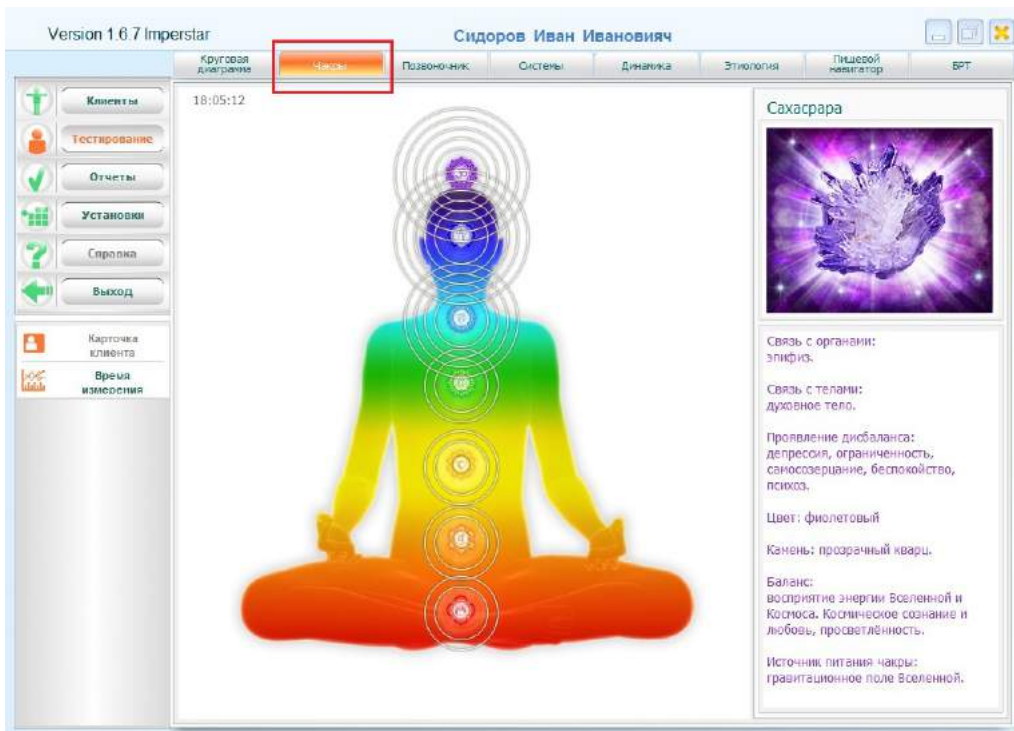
Version 1.6.7 Imperstar

Сидоров Иван Иванович

Круговая диаграмма | Чакры | Позвоночник | Системы | Динамика | Этиология | Пищевой навигатор | БРТ

Клиенты

Тестирование

Отчеты

Установки

Справка

Выход

Карточка клиента

Время измерения

18:05:12

Сахасрара

Связь с органами:
эпифиз.

Связь с телами:
духовное тело.

Проявление дисбаланса:
депрессия, ограниченность, самосозерцание, беспокойство, психоз.

Цвет: фиолетовый

Камень: прозрачный кварц.

Баланс:
восприятие энергии Вселенной и Космоса. Космическое сознание и любовь, просветлённость.

Источник питания чакры:
гравитационное поле Вселенной.